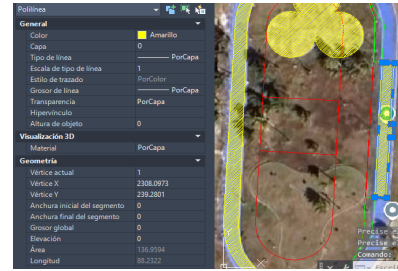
Polilínea

General

Color | Amarillo
Capa | 0
Tipo de línea | PorCapa
Escala de tipo de línea | 1
Estilo de trazado | PorColor
Grosor de línea | PorCapa
Transparencia | PorCapa
Hipervínculo |
Altura de objeto | 0

Visualización 3D

Material | PorCapa

Geometría

Vértice actual | 1
Vértice X | 2308.0973
Vértice Y | 239.2801
Anchura inicial del segmento | 0
Anchura final del segmento | 0
Grosor global | 0
Elevación | 0
Área | 136.9594
Longitud | 88.2322

Precise
Precise
Comando: